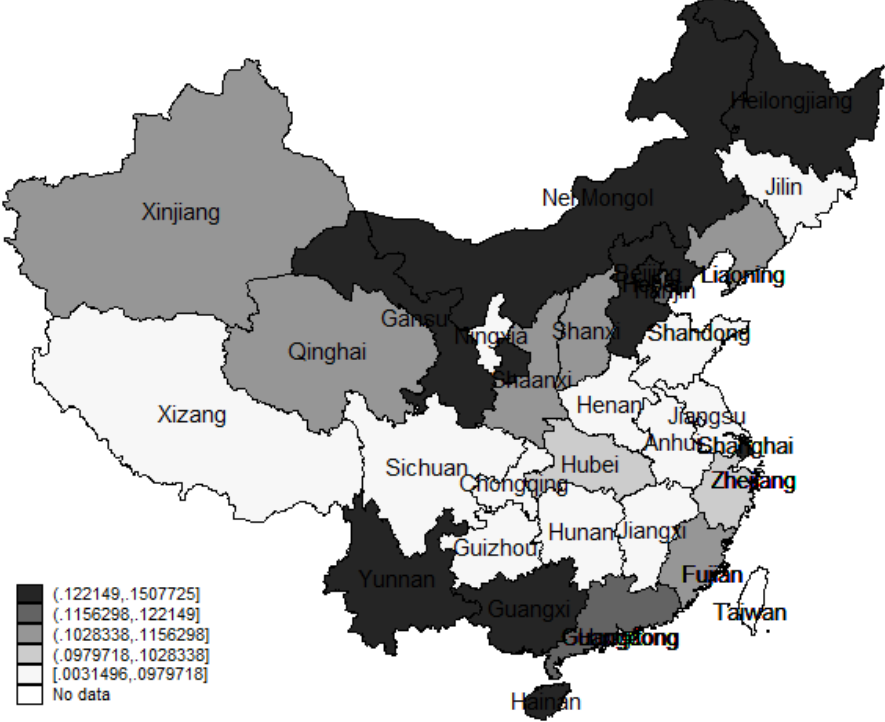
Heilongjiang
Jilin
Nei Mongol
Xinjiang
Liaoning
Beijing
Hebei
Tianjin
Gansu
Ningxia
Shanxi
Shandong
Qinghai
Shaanxi
Xizang
Henan
Jiangsu
Anhui
Shanghai
Hubei
Sichuan
Chongqing
Zhejiang
Hunan
Jiangxi
Guizhou
Fujian
Yunnan
Taiwan
Guangxi
Guangdong
Hainan

(.122149,.1507725]
(.1156298,.122149]
(.1028338,.1156298]
(.0979718,.1028338]
[.0031496,.0979718]
No data